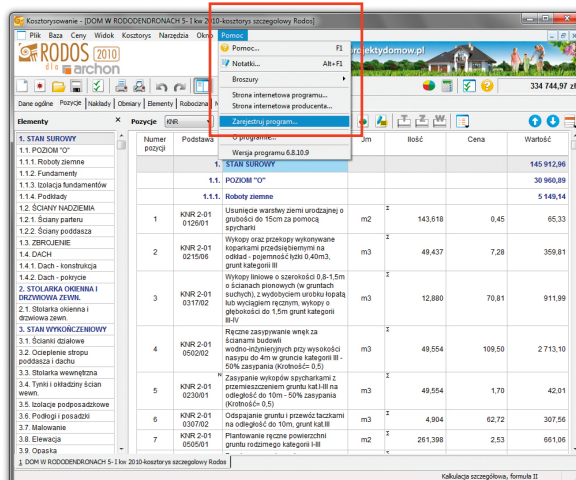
Kosztorysowanie - [DOM W RODODENDRONACH 5- I kw 2010-kosztorys szczegółowy Rodos]

Plik Baza Ceny Widok Kosztorys Narzędzia Okno Pomoc

RODOS 2010 dla archon

projektydomow.pl

334 744,97 zł

Dane ogólne Pozycje Nakłady Obmiary Elementy Robocizna

Pomoc... F1
Notatki... Alt+F1
Broszury
Strona internetowa programu...
Strona internetowa producenta...
Zarejestruj program...
O programie...
Wersja programu 6.8.10.9

Elementy

1. STAN SUROWY
1.1. POZIOM "0"
1.1.1. Roboty ziemne
1.1.2. Fundamenty
1.1.3. Izolacja fundamentów
1.1.4. Podkłady
1.2. ŚCIANY NADZIEMIA
1.2.1. Ściany parteru
1.2.2. Ściany poddasza
1.3. ZBROJENIE
1.4. DACH
1.4.1. Dach - konstrukcja
1.4.2. Dach - pokrycie
2. STOLARKA OKIENNA I DRZWIOWA ZEWN.
2.1. Stolarka okienna i drzwiowa zewn.
3. STAN WYKOŃCZENIOWY
3.1. Ścianki działowe
3.2. Ocieplenie stropu poddasza i dachu
3.3. Stolarka wewnętrzna
3.4. Tynki i okładziny ścian wewn.
3.5. Izolacje podposadzkowe
3.6. Podłogi i posadzki
3.7. Malowanie
3.8. Elewacja
3.9. Opaska

Pozycje KNR

| Numer pozycji | Podstawa | Opis | Jm | Ilość | Cena | Wartość |
|---|---|---|---|---|---|---|
| | 1. | STAN SUROWY | | | | 145 912,96 |
| | 1.1. | POZIOM "0" | | | | 30 960,89 |
| | 1.1.1. | Roboty ziemne | | | | 5 149,14 |
| 1 | KNR 2-01 0126/01 | Usunięcie warstwy ziemi urodzajnej o grubości do 15cm za pomocą spycharki | m2 | 143,618 | 0,45 | 65,33 |
| 2 | KNR 2-01 0215/06 | Wykopy oraz przekopy wykonywane koparkami przedsiębiernymi na odkład - pojemność łyżki 0,40m3, grunt kategorii III | m3 | 49,437 | 7,28 | 359,81 |
| 3 | KNR 2-01 0317/02 | Wykopy liniowe o szerokości 0,8-1,5m o ścianach pionowych (w gruntach suchych), z wydobyciem urobku łopatą lub wyciągiem ręcznym, wykopy o głębokości do 1,5m grunt kategorii III-IV | m3 | 12,880 | 70,81 | 911,99 |
| 4 | KNR 2-01 0502/02 | Ręczne zasypywanie wnęk za ścianami budowli wodno-inżynieryjnych przy wysokości nasypu do 4m w gruncie kategorii III - 50% zasypania (Krotność= 0,5) | m3 | 49,554 | 109,50 | 2 713,10 |
| 5 | KNR 2-01 0230/01 | Zasypanie wykopów spycharkami z przemieszczeniem gruntu kat.I-III na odległość do 10m - 50% zasypania (Krotność= 0,5) | m3 | 49,554 | 1,70 | 42,01 |
| 6 | KNR 2-01 0307/02 | Odspajanie gruntu i przewóz taczkami na odległość do 10m, grunt kat.III | m3 | 4,904 | 62,72 | 307,56 |
| 7 | KNR 2-01 0505/01 | Plantowanie ręczne powierzchni gruntu rodzimego kategorii I-III | m2 | 261,398 | 2,53 | 661,06 |

1 DOM W RODODENDRONACH 5- I kw 2010-kosztorys szczegółowy Rodos

Kalkulacja szczegółowa, formuła II